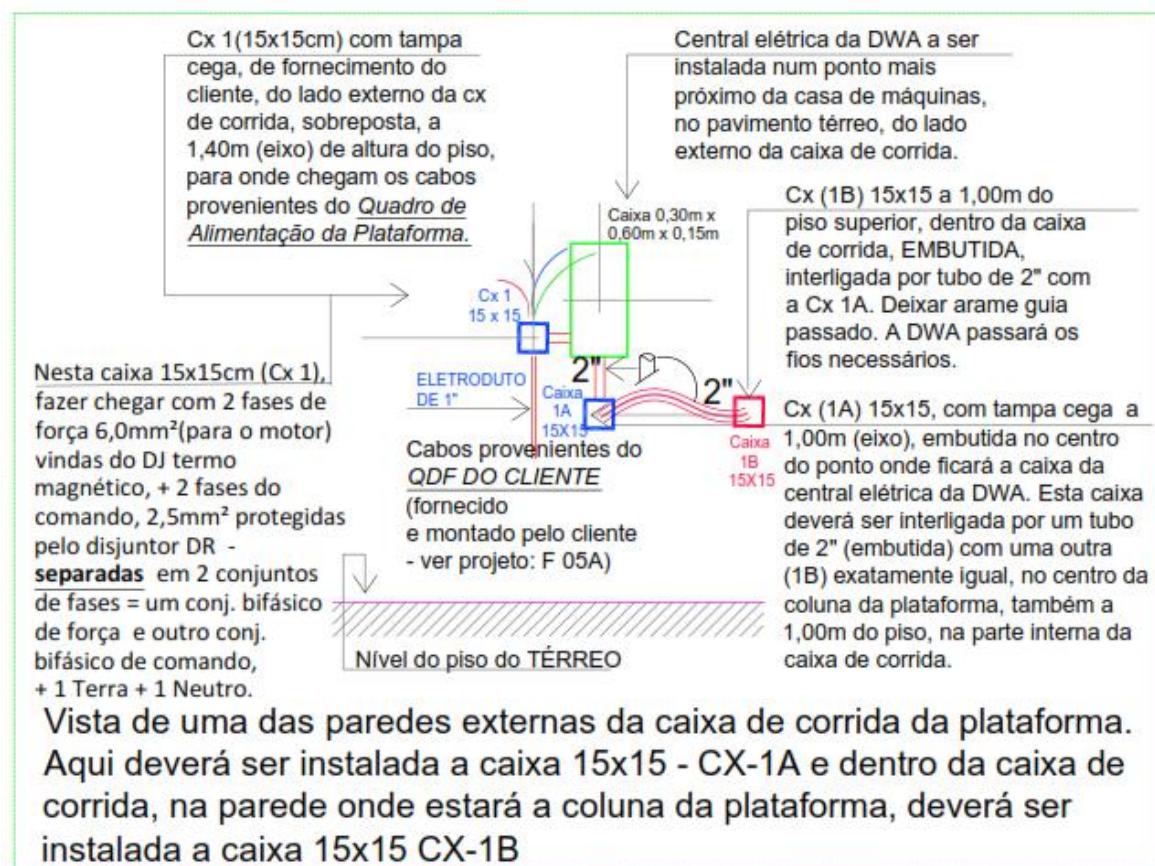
Cx 1(15x15cm) com tampa cega, de fornecimento do cliente, do lado externo da cx de corrida, sobreposta, a 1,40m (eixo) de altura do piso, para onde chegam os cabos provenientes do Quadro de Alimentação da Plataforma.

Central elétrica da DWA a ser instalada num ponto mais próximo da casa de máquinas, no pavimento térreo, do lado externo da caixa de corrida.

Caixa 0,30m x 0,60m x 0,15m

Cx (1B) 15x15 a 1,00m do piso superior, dentro da caixa de corrida, EMBUTIDA, interligada por tubo de 2" com a Cx 1A. Deixar arame guia passado. A DWA passará os fios necessários.

Cx 1
15 x 15

2"

2"

Nesta caixa 15x15cm (Cx 1), fazer chegar com 2 fases de força 6,0mm²(para o motor) vindas do DJ termo magnético, + 2 fases do comando, 2,5mm² protegidas pelo disjuntor DR - separadas em 2 conjuntos de fases = um conj. bifásico de força e outro conj. bifásico de comando, + 1 Terra + 1 Neutro.

ELETRODUTO DE 1"

Caixa 1A 15X15

Caixa 1B 15X15

Cabos provenientes do QDF DO CLIENTE (fornecido e montado pelo cliente - ver projeto: F 05A)

Cx (1A) 15x15, com tampa cega a 1,00m (eixo), embutida no centro do ponto onde ficará a caixa da central elétrica da DWA. Esta caixa deverá ser interligada por um tubo de 2" (embutida) com uma outra (1B) exatamente igual, no centro da coluna da plataforma, também a 1,00m do piso, na parte interna da caixa de corrida.

Nível do piso do TÉRREO

Vista de uma das paredes externas da caixa de corrida da plataforma. Aqui deverá ser instalada a caixa 15x15 - CX-1A e dentro da caixa de corrida, na parede onde estará a coluna da plataforma, deverá ser instalada a caixa 15x15 CX-1B